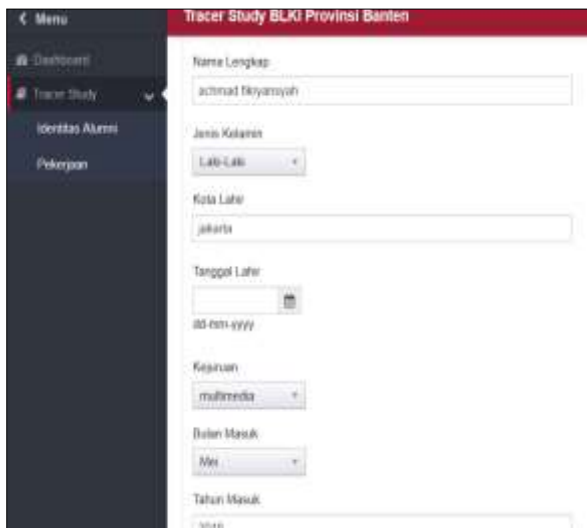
< Menu

Dashboard

Tracer Study

Identitas Alumni

Pekerjaan

Tracer Study BLKI Provinsi Banten

Nama Lengkap

achmad fikriyansyah

Jenis Kelamin

Laki-Laki

Kota Lahir

jakarta

Tanggal Lahir

dd-mm-yyyy

Kejuruan

multimedia

Bulan Masuk

Mei

Tahun Masuk

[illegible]